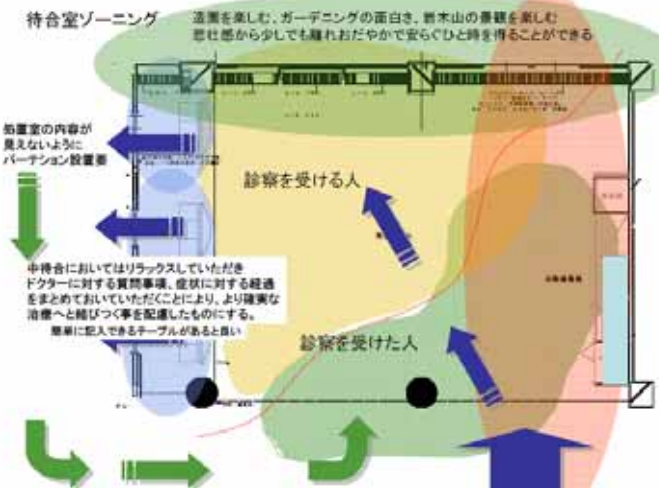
待合室ゾーニング

造園を楽しむ、ガーデニングの面白さ、岩木山の景観を楽しむ
悲壮感から少しでも離れおだやかで安らぐひと時を得ることができる

処置室の内容が
見えないように
パーテーション設置案

診察を受ける人

中待合においてはリラックスしていただき
ドクターに対する質問事項、症状に対する経過
をまとめておいていただくことにより、より確実な
治療へと結びつく事を配慮したものにする。
簡単に記入できるテーブルがあると良い

診察を受けた人